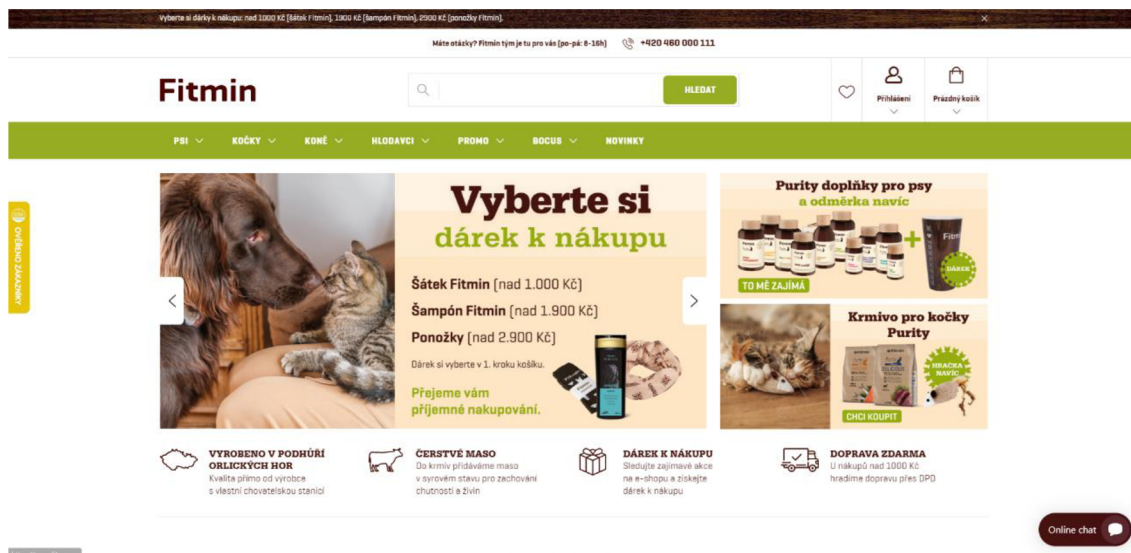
Vyberte si dárky k nákupu: nad 1000 Kč [šátek Fitmin], 1900 Kč [šampón Fitmin], 2900 Kč [ponožky Fitmin].

Máte otázky? Fitmin tým je tu pro vás [po-pá: 8-16h] +420 460 000 111

Fitmin

HLEDAT

Přihlášení

Prázdný košík

PSI KOČKY KONĚ HLODAVCI PROMO BOCUS NOVINKY

OVĚŘENO ZÁKAZNÍKY

Vyberte si dárek k nákupu

Šátek Fitmin [nad 1.000 Kč]

Šampón Fitmin [nad 1.900 Kč]

Ponožky [nad 2.900 Kč]

Dárek si vyberte v 1. kroku košíku.

Přejeme vám příjemné nakupování.

Purity doplňky pro psy a odměrka navíc

DÁREK

TO MĚ ZAJÍMÁ

Krmivo pro kočky Purity

HRAČKA NAVÍC

CHCI KOUPIT

VYROBENO V PODHŮŘÍ ORLICKÝCH HOR
Kvalita přímo od výrobce s vlastní chovatelskou stanicí

ČERSTVÉ MASO
Do krmiv přidáváme maso v syrovém stavu pro zachování chutnosti a živin

DÁREK K NÁKUPU
Sledujte zajímavé akce na e-shopu a získejte dárek k nákupu

DOPRAVA ZDARMA
U nákupů nad 1000 Kč hradíme dopravu přes DPD

Online chat